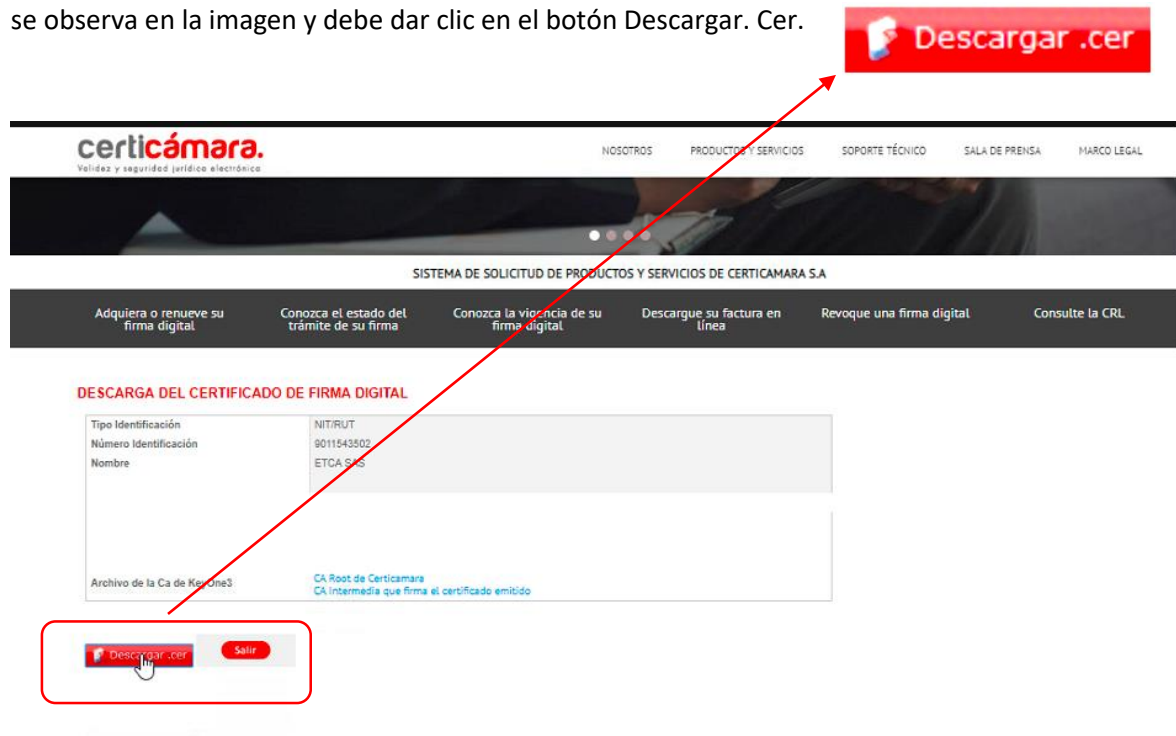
se observa en la imagen y debe dar clic en el botón Descargar. Cer.

Descargar .cer

certicámara.
Validez y seguridad jurídica electrónica

NOSOTROS PRODUCTOS Y SERVICIOS SOPORTE TÉCNICO SALA DE PRENSA MARCO LEGAL

SISTEMA DE SOLICITUD DE PRODUCTOS Y SERVICIOS DE CERTICAMARA S.A

Adquiera o renueve su firma digital
Conozca el estado del trámite de su firma
Conozca la vigencia de su firma digital
Descargue su factura en línea
Revoque una firma digital
Consulte la CRL

DESCARGA DEL CERTIFICADO DE FIRMA DIGITAL

| | |
|---|---|
| Tipo Identificación | NIT/RUT |
| Número Identificación | 9011543502 |
| Nombre | ETCA SAS |
| Archivo de la Ca de KeyOne3 | CA Root de Certicamara<br>CA Intermedia que firma el certificado emitido |

Descargar .cer
Salir